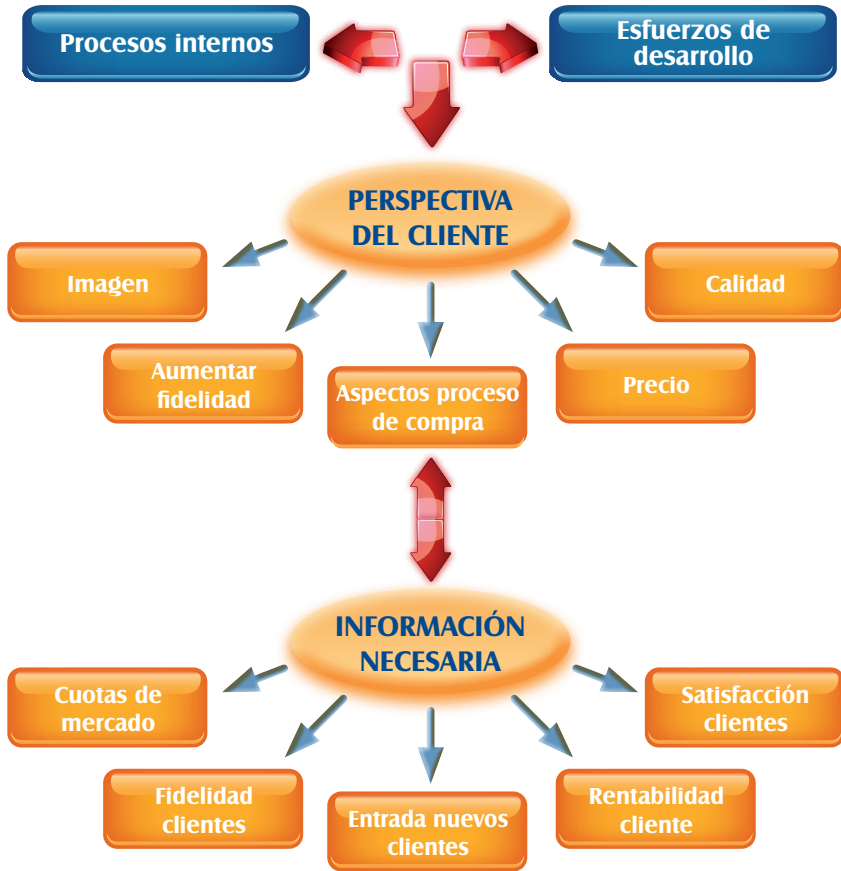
Procesos internos

Esfuerzos de desarrollo

PERSPECTIVA DEL CLIENTE

Imagen

Calidad

Aumentar fidelidad

Aspectos proceso de compra

Precio

INFORMACIÓN NECESARIA

Cuotas de mercado

Satisfacción clientes

Fidelidad clientes

Entrada nuevos clientes

Rentabilidad cliente